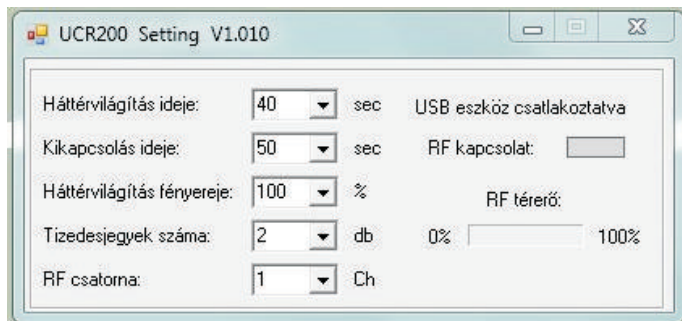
UCR200 Setting V1.010

Háttérvilágítás ideje: 40 sec
Kikapcsolás ideje: 50 sec
Háttérvilágítás fényereje: 100 %
Tizedesjegyek száma: 2 db
RF csatorna: 1 Ch

USB eszköz csatlakoztatva
RF kapcsolat:
RF térerő:
0% 100%